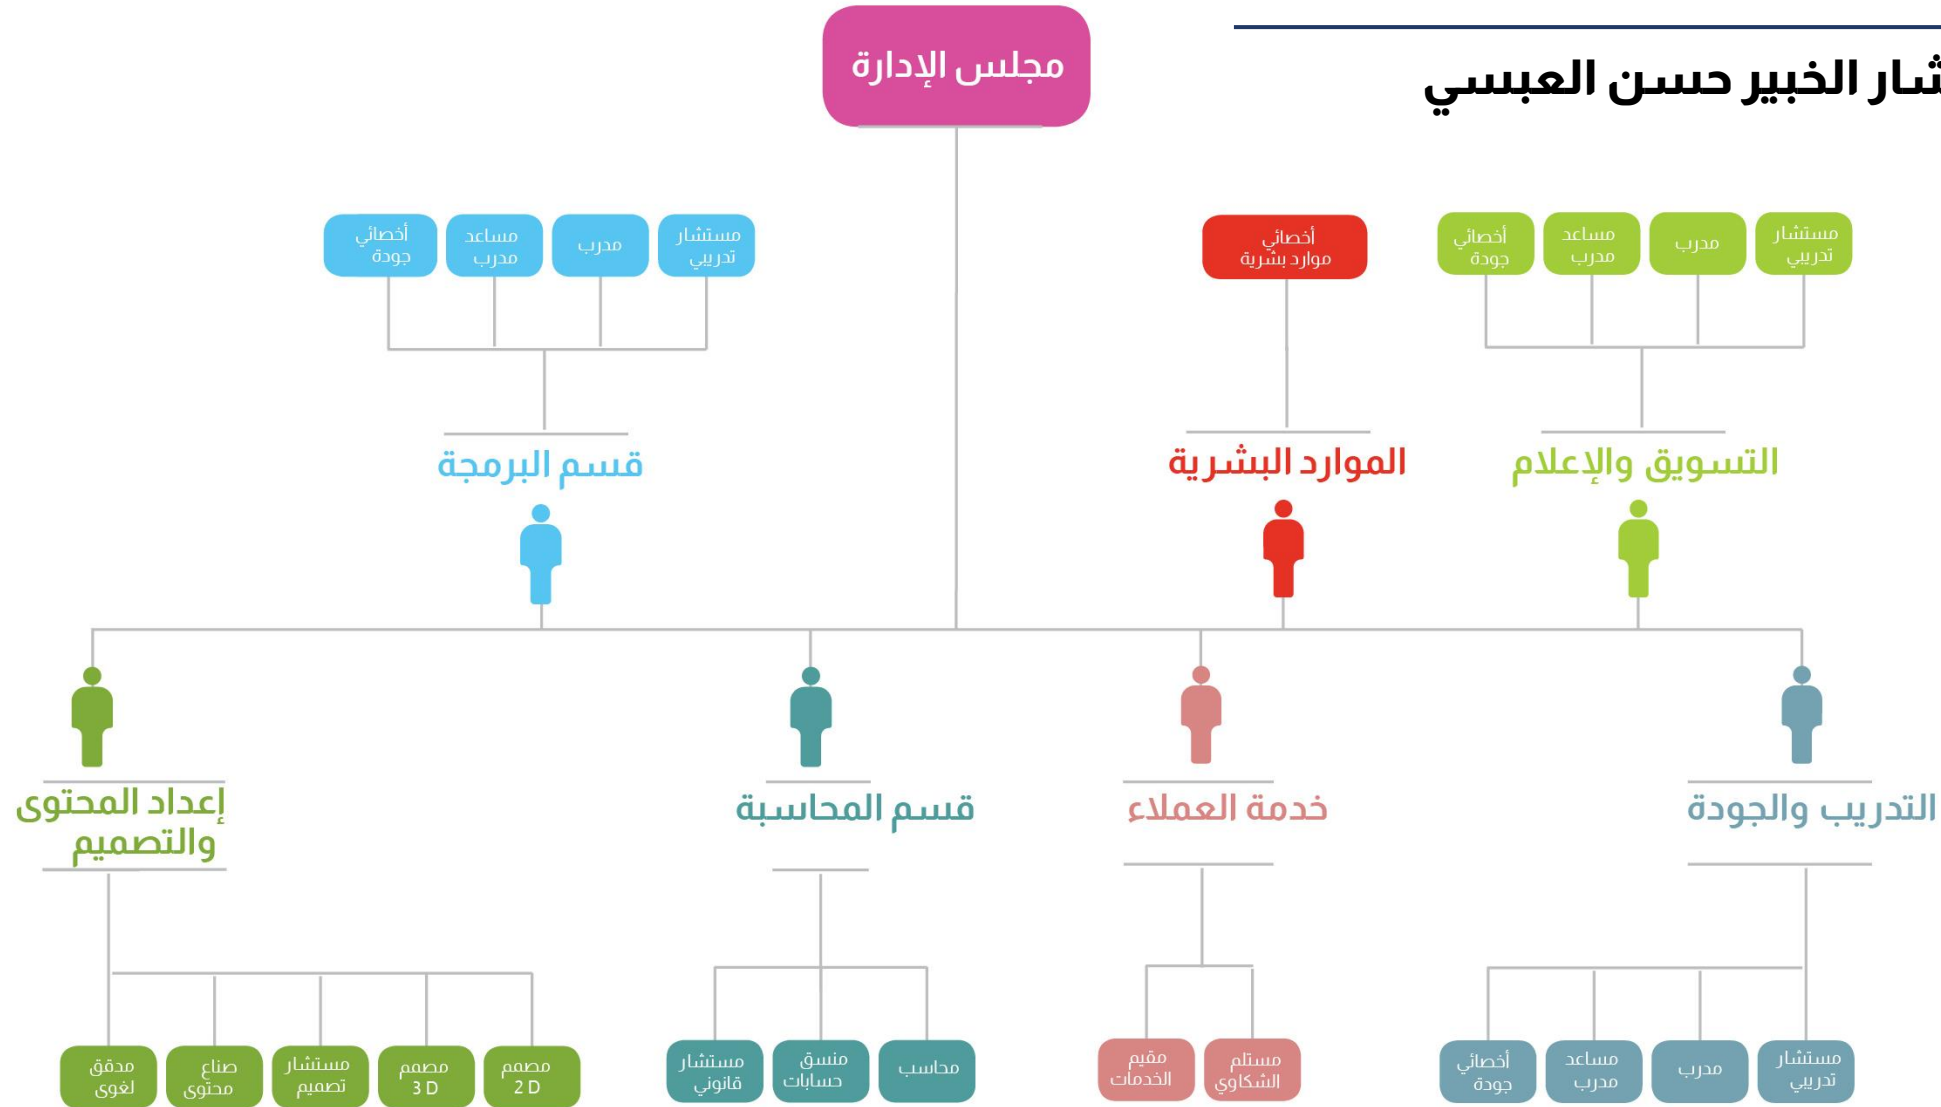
شار الخبير حسن العبسي

مجلس الإدارة

مستشار تدريبي
مدرب
مساعد مدرب
أخصائي جودة

قسم البرمجة

أخصائي موارد بشرية

الموارد البشرية

مستشار تدريبي
مدرب
مساعد مدرب
أخصائي جودة

التسويق والإعلام

إعداد المحتوى والتصميم

مصمم 2 D
مصمم 3 D
مستشار تصميم
صناع محتوى
مدقق لغوي

قسم المحاسبة

محاسب
منسق حسابات
مستشار قانوني

خدمة العملاء

مستلم الشكاوي
مقيم الخدمات

التدريب والجودة

مستشار تدريبي
مدرب
مساعد مدرب
أخصائي جودة